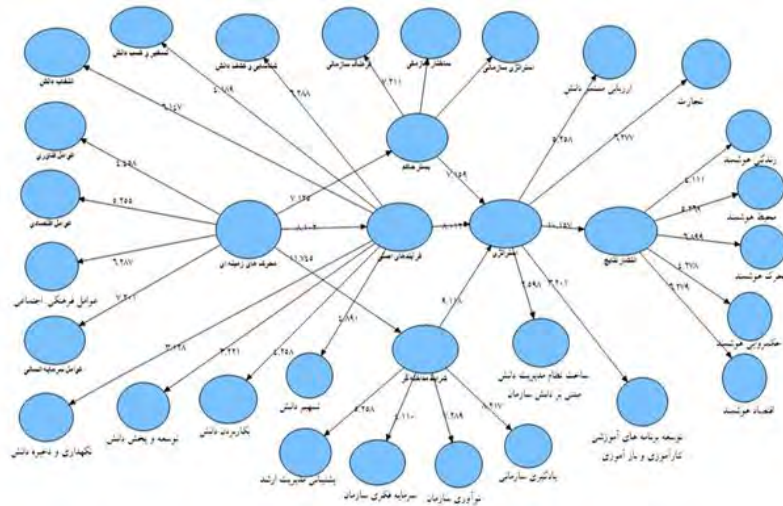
تسخیر و کسب دانش
شناسایی و کشف دانش
فرهنگ سازمانی
ساختار سازمانی
استراتژی سازمانی
ارزیابی مستمر دانش
تجارت
اشتراک دانش
عوامل فناوری
عوامل اقتصادی
عوامل فرهنگی اجتماعی
عوامل سرمایه انسانی
معرف های زمینه ای
فرایندهای مستمر
بسترساز
استراتژی
نقش نتایج
زندگی هوشمند
محیط هوشمند
حرکت هوشمند
حکمروایی هوشمند
اقتصاد هوشمند
شرایط مداخله گر
ساختار نظام مدیریت دانش مبتنی بر دانش سازمان
توسعه برنامه های آموزشی کارآموزی و باز آموزی
نگهداری و ذخیره دانش
توسعه و پخش دانش
بکارگیری دانش
تسهیم دانش
پشتیبانی مدیریت ارشد
سرمایه فکری سازمان
نوآوری سازمان
یادگیری سازمانی
۷.۱۶۷
۴.۱۶۸
۳.۲۸۸
۷.۳۱۱
۴.۲۵۸
۳.۳۷۷
۴.۱۱۱
۴.۲۲۹
۲.۲۵۸
۲.۳۵۵
۲.۲۸۷
۷.۲۰۱
۷.۱۲۵
۸.۱۰۲
۷.۱۵۹
۸.۱۲۴
۱۱.۱۵۷
۴.۱۸۸
۱۱.۷۵۸
۳.۱۲۸
۳.۲۲۱
۴.۲۵۸
۵.۱۹۱
۸.۱۱۸
۳.۴۹۱
۳.۲۰۲
۴.۲۷۸
۳.۲۱۹
۴.۲۵۸
۵.۱۱۰
۲.۲۱۹
۳.۵۱۷